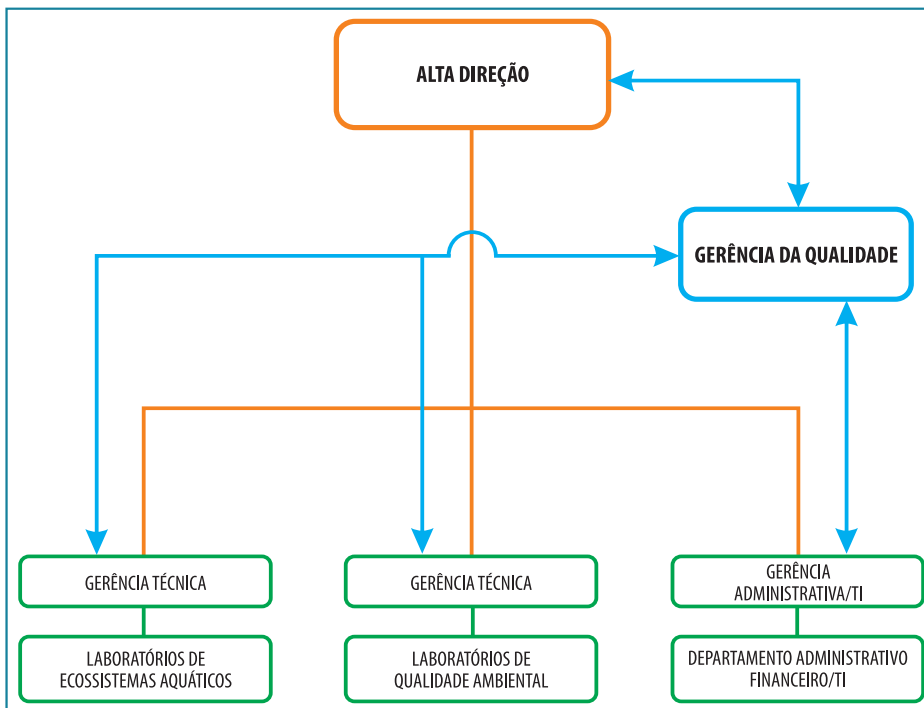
ALTA DIREÇÃO

GERÊNCIA DA QUALIDADE

GERÊNCIA TÉCNICA

GERÊNCIA TÉCNICA

GERÊNCIA ADMINISTRATIVA/TI

LABORATÓRIOS DE ECOSSISTEMAS AQUÁTICOS

LABORATÓRIOS DE QUALIDADE AMBIENTAL

DEPARTAMENTO ADMINISTRATIVO FINANCEIRO/TI